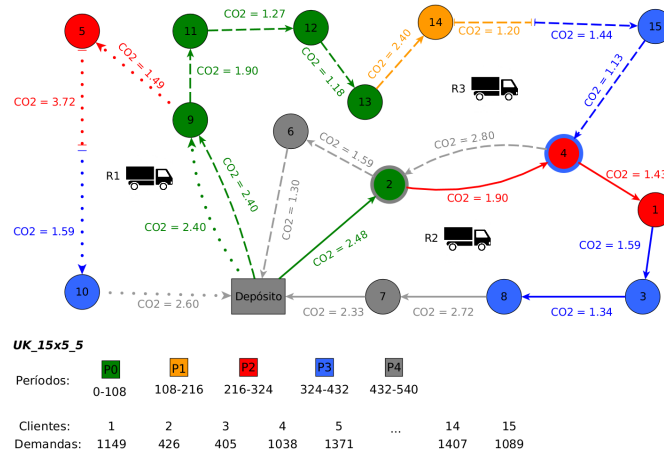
5
11
CO2 = 1.27
12
14
CO2 = 1.20
CO2 = 1.44
15
CO2 = 1.49
CO2 = 1.90
CO2 = 2.40
CO2 = 1.18
CO2 = 1.13
CO2 = 3.72
9
13
R3
6
CO2 = 2.80
4
CO2 = 1.43
CO2 = 1.59
2
R1
CO2 = 1.30
CO2 = 1.90
1
CO2 = 2.40
CO2 = 1.59
CO2 = 2.40
CO2 = 2.48
R2
CO2 = 1.59
10
CO2 = 2.60
Depósito
7
8
3
CO2 = 2.33
CO2 = 2.72
CO2 = 1.34

UK_15x5_5

Períodos:
P0 0-108
P1 108-216
P2 216-324
P3 324-432
P4 432-540

| Clientes: | 1 | 2 | 3 | 4 | 5 | ... | 14 | 15 |
|---|---|---|---|---|---|---|---|---|
| Demandas: | 1149 | 426 | 405 | 1038 | 1371 | | 1407 | 1089 |